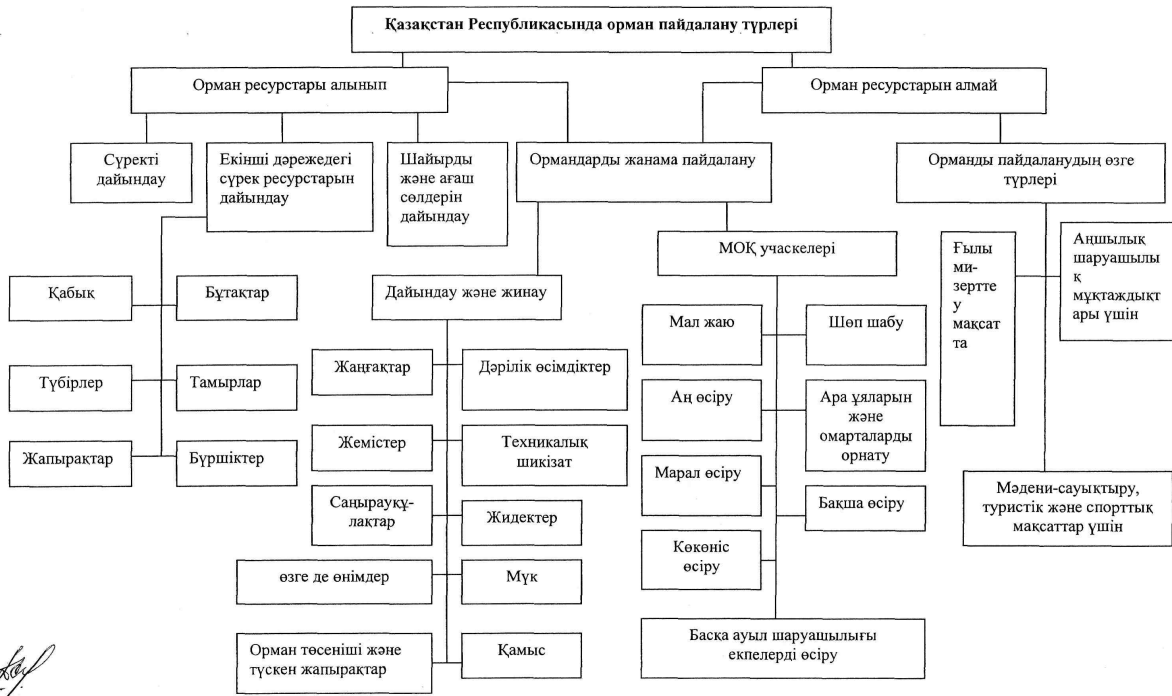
Қазақстан Республикасында орман пайдалану түрлері

Орман ресурстары алынып

Орман ресурстарын алмай

Сүректі дайындау

Екінші дәрежедегі сүрек ресурстарын дайындау

Шайырды және ағаш сөлдерін дайындау

Ормандарды жанама пайдалану

Орманды пайдаланудың өзге түрлері

Қабық

Бұтақтар

Түбірлер

Тамырлар

Жапырақтар

Бүршіктер

Дайындау және жинау

Жаңғақтар

Дәрілік өсімдіктер

Жемістер

Техникалық шикізат

Саңырауқұлақтар

Жидектер

өзге де өнімдер

Мүк

Орман төсеніші және түскен жапырақтар

Қамыс

МОҚ учаскелері

Мал жаю

Шөп шабу

Аң өсіру

Ара ұяларын және омарталарды орнату

Марал өсіру

Бақша өсіру

Көкөніс өсіру

Басқа ауыл шаруашылығы екпелерді өсіру

Ғылыми-зерттеу мақсатта

Аңшылық шаруашылық мұқтаждықтары үшін

Мәдени-сауықтыру, туристік және спорттық мақсаттар үшін